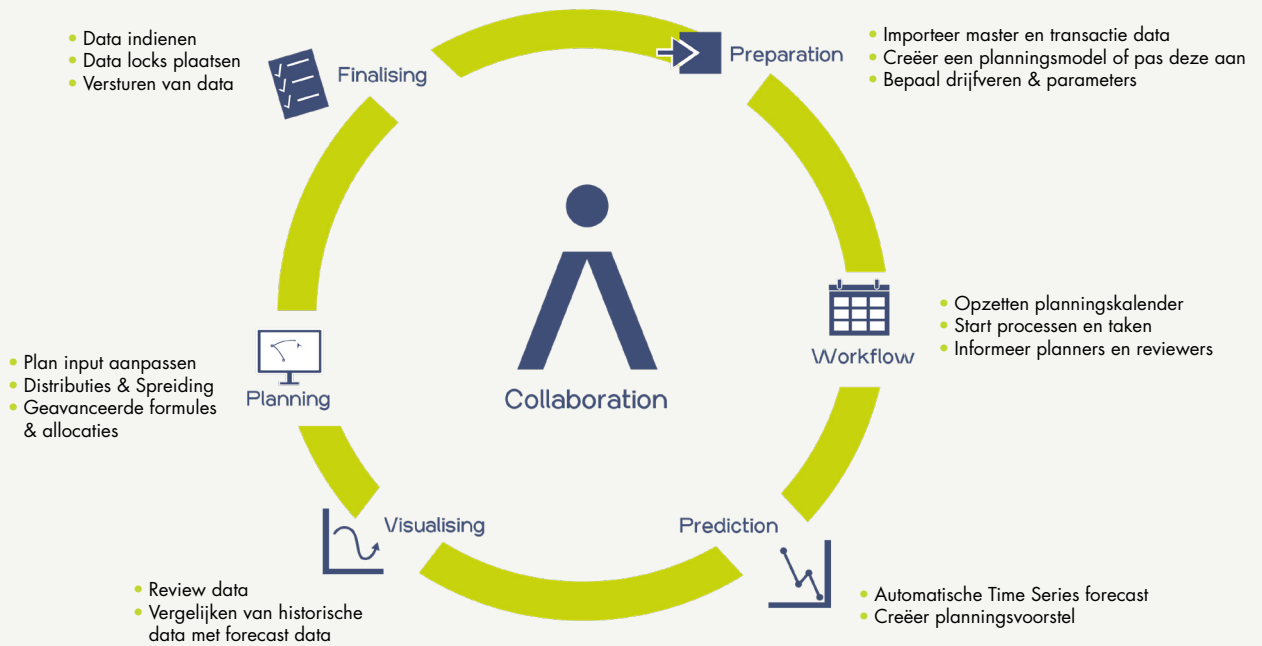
- Data indienen
- Data locks plaatsen
- Versturen van data

Finalising

Preparation

- Importeer master en transactie data
- Creëer een planningsmodel of pas deze aan
- Bepaal drijfveren & parameters

Workflow

- Opzetten planningskalender
- Start processen en taken
- Informeer planners en reviewers

Collaboration

- Plan input aanpassen
- Distributies & Spreiding
- Geavanceerde formules & allocaties

Planning

Visualising

Prediction

- Review data
- Vergelijken van historische data met forecast data

- Automatische Time Series forecast
- Creëer planningsvoorstel